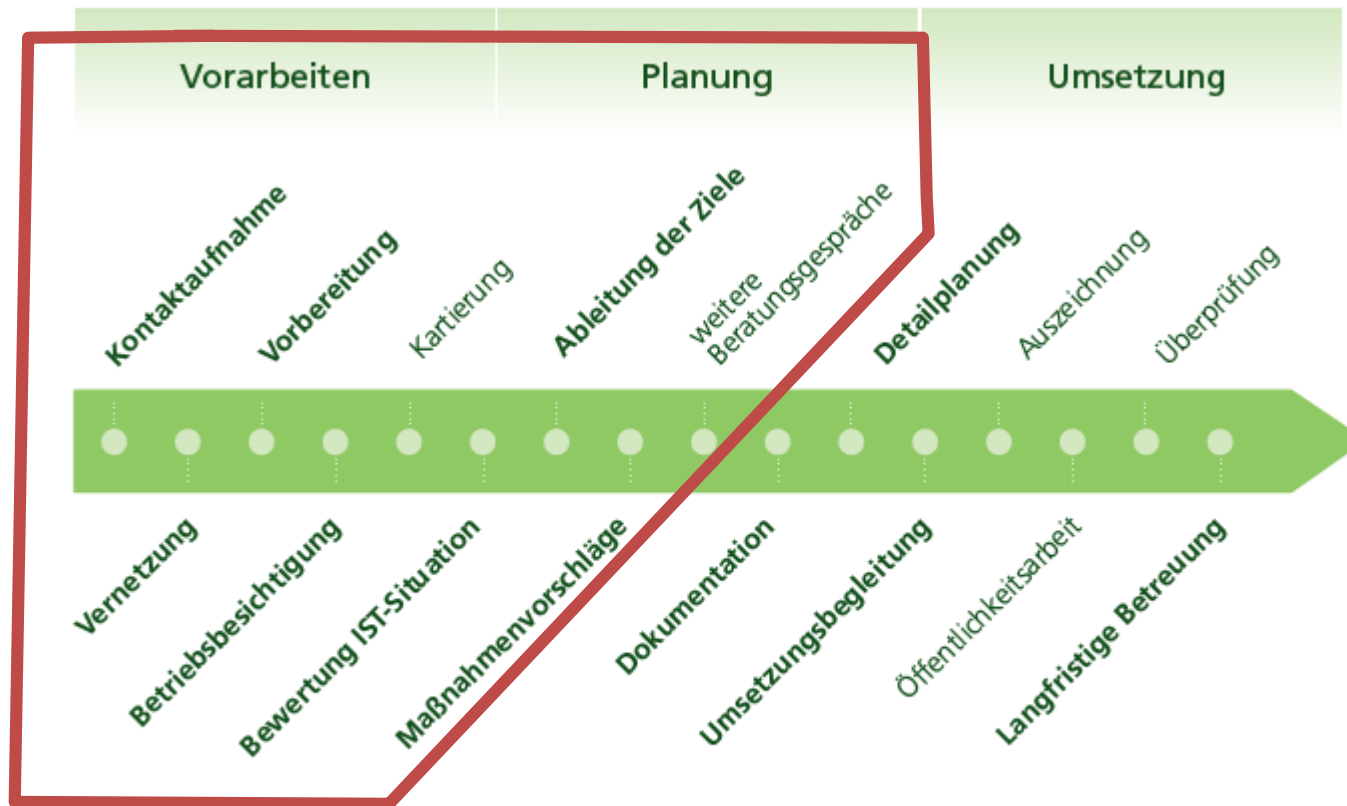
Vorarbeiten

Planung

Umsetzung

Kontaktaufnahme

Vorbereitung

Kartierung

Ableitung der Ziele

weitere Beratungsgespräche

Detailplanung

Auszeichnung

Überprüfung

Vernetzung

Betriebsbesichtigung

Bewertung IST-Situation

Maßnahmenvorschläge

Dokumentation

Umsetzungsbegleitung

Öffentlichkeitsarbeit

Langfristige Betreuung